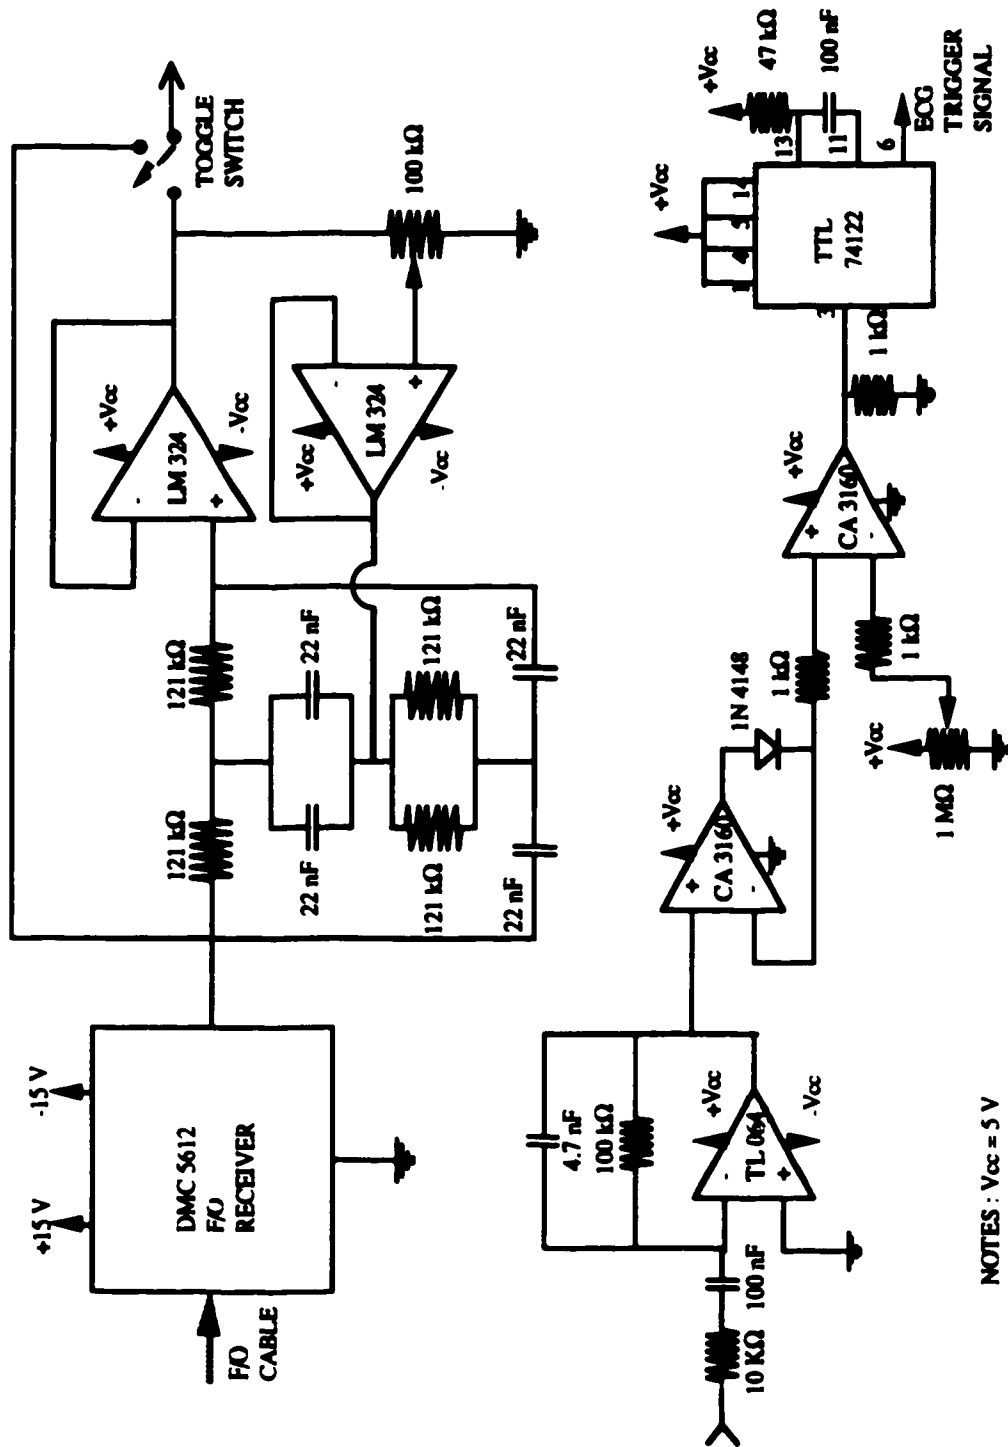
F/O CABLE

+15 V

-15 V

DMC 5612 F/O RECEIVER

121 kΩ

121 kΩ

22 nF

22 nF

121 kΩ

121 kΩ

22 nF

22 nF

+Vcc

LM 324

-Vcc

+Vcc

LM 324

-Vcc

TOGGLE SWITCH

100 kΩ

10 KΩ

100 nF

4.7 nF

100 kΩ

+Vcc

TL 064

-Vcc

+Vcc

CA 3160

1N 4148

1 kΩ

+Vcc

CA 3160

1 kΩ

+Vcc

1 MΩ

1 kΩ

+Vcc

TTL 74122

1

4

5

12

3

13

11

6

+Vcc

47 kΩ

100 nF

ECG TRIGGER SIGNAL

NOTES : Vcc = 5 V